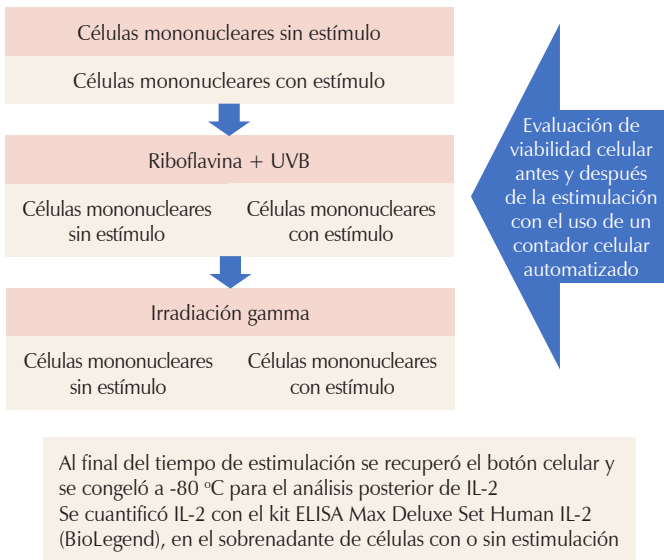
Células mononucleares sin estímulo

Células mononucleares con estímulo

Riboflavina + UVB

Células mononucleares sin estímulo

Células mononucleares con estímulo

Irradiación gamma

Células mononucleares sin estímulo

Células mononucleares con estímulo

Evaluación de viabilidad celular antes y después de la estimulación con el uso de un contador celular automatizado

Al final del tiempo de estimulación se recuperó el botón celular y se congeló a -80 ºC para el análisis posterior de IL-2
Se cuantificó IL-2 con el kit ELISA Max Deluxe Set Human IL-2 (BioLegend), en el sobrenadante de células con o sin estimulación